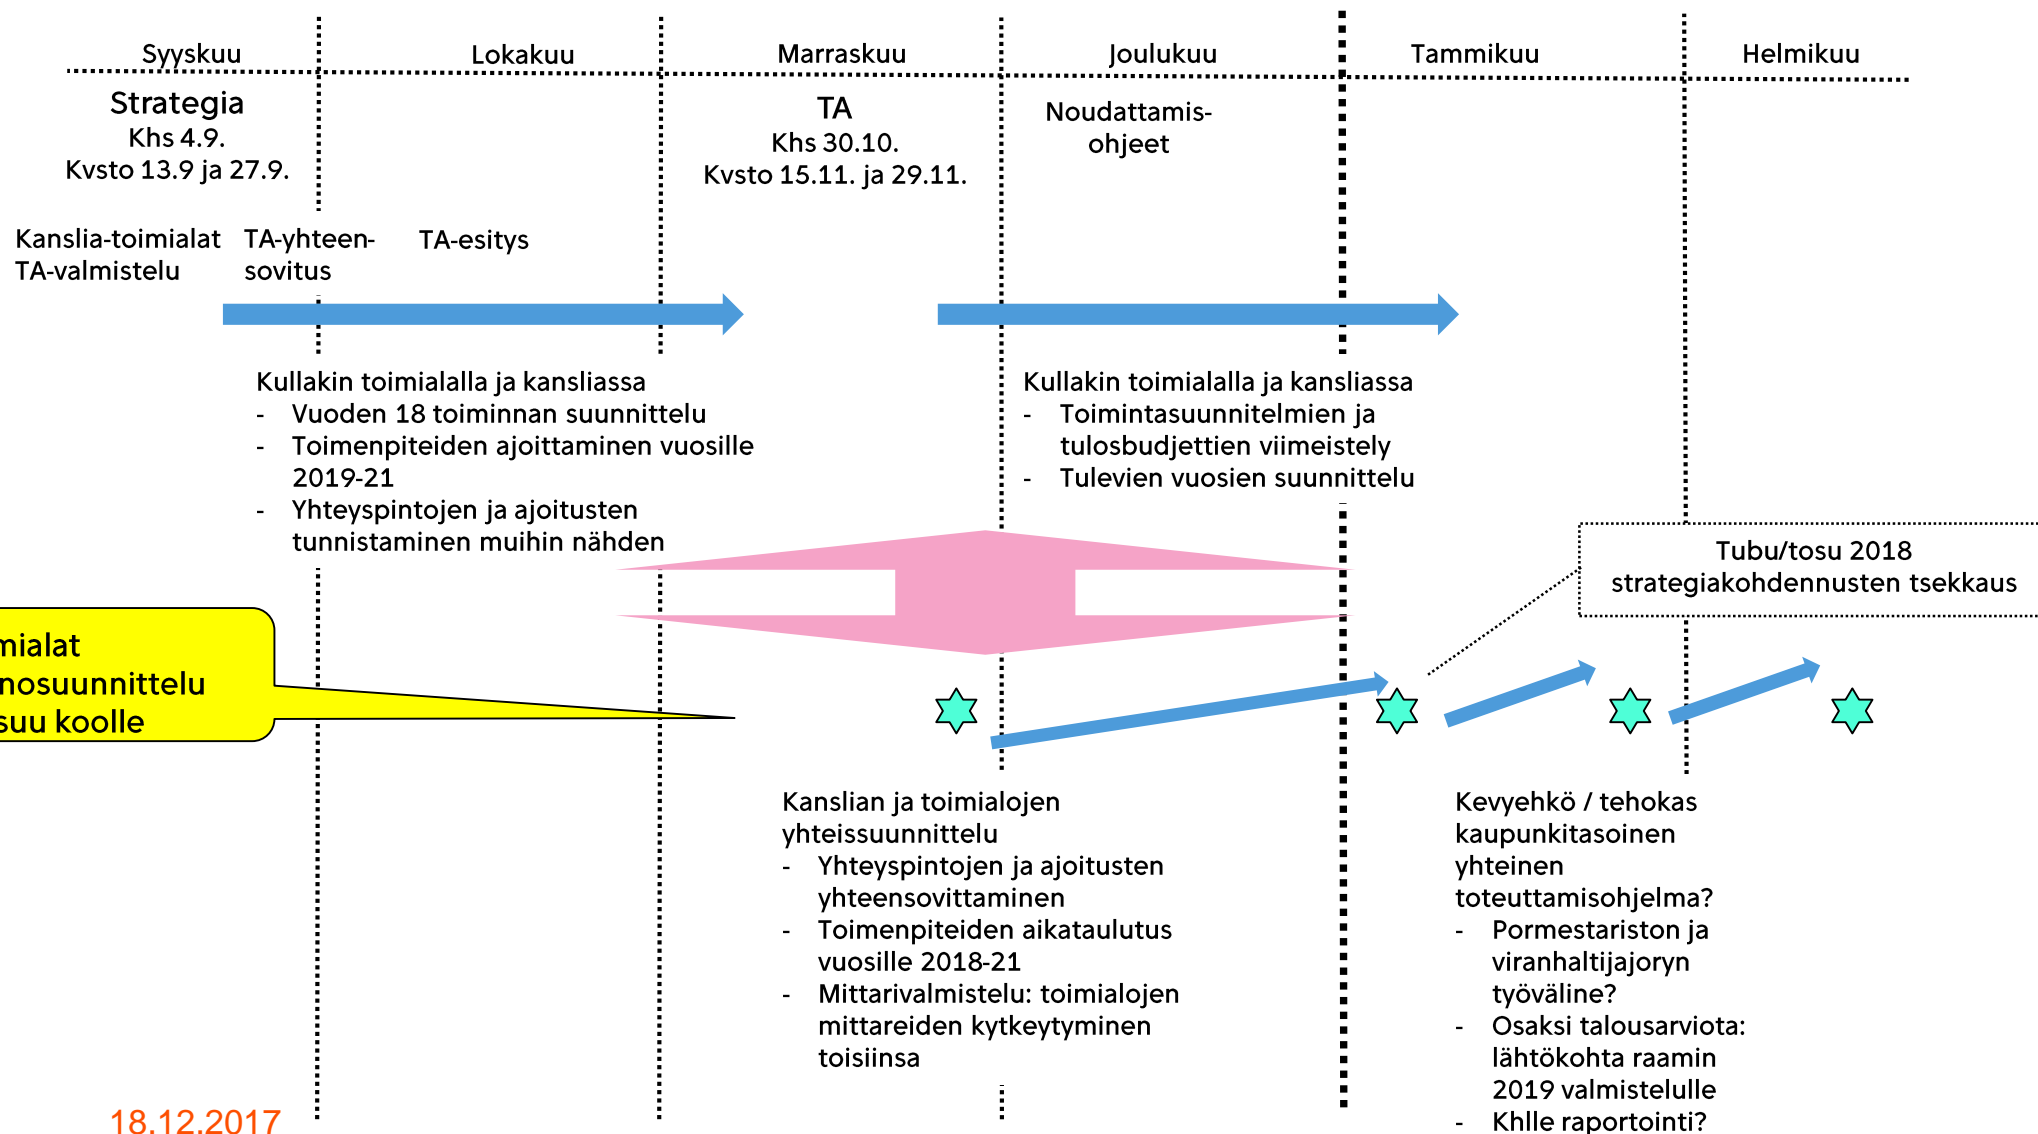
Syyskuu Lokakuu Marraskuu Joulukuu Tammikuu Helmikuu

Strategia
Khs 4.9.
Kvsto 13.9 ja 27.9.

TA
Khs 30.10.
Kvsto 15.11. ja 29.11.

Noudattamisohjeet

Kanslia-toimialat TA-valmistelu

TA-yhteensovitus

TA-esitys

Kullakin toimialalla ja kansliassa
- Vuoden 18 toiminnan suunnittelu
- Toimenpiteiden ajoittaminen vuosille 2019-21
- Yhteyspintojen ja ajoitusten tunnistaminen muihin nähden

Kullakin toimialalla ja kansliassa
- Toimintasuunnitelmien ja tulosbudjettien viimeistely
- Tulevien vuosien suunnittelu

Tubu/tosu 2018
strategiakohdennusten tsekkaus

mialat
nosuunnittelu
suu koolle

Kanslian ja toimialojen yhteissuunnittelu
- Yhteyspintojen ja ajoitusten yhteensovittaminen
- Toimenpiteiden aikataulutus vuosille 2018-21
- Mittarivalmistelu: toimialojen mittareiden kytkeytyminen toisiinsa

Kevyehkö / tehokas kaupunkitasoinen yhteinen toteuttamisohjelma?
- Pormestariston ja viranhaltijajoryn työväline?
- Osaksi talousarviota: lähtökohta raamin 2019 valmistelulle
- Khlle raportointi?

18.12.2017